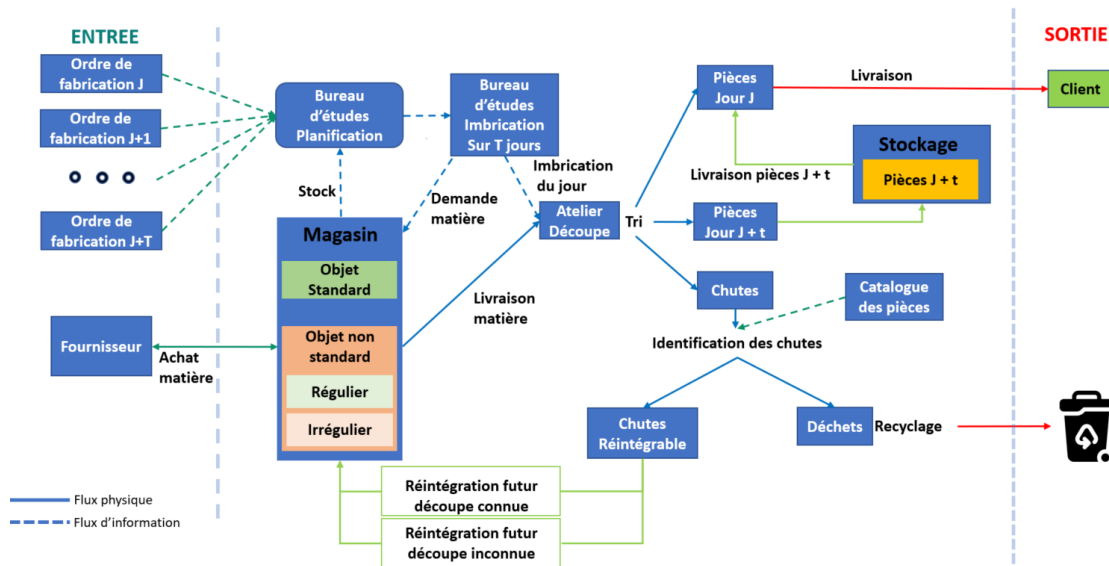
ENTREE

SORTIE

Ordre de fabrication J

Ordre de fabrication J+1

Ordre de fabrication J+T

Bureau d'études Planification

Bureau d'études Imbrication Sur T jours

Stock

Demande matière

Imbrication du jour

Atelier Découpe

Tri

Pièces Jour J

Livraison

Client

Stockage

Pièces J + t

Livraison pièces J + t

Pièces Jour J + t

Magasin

Objet Standard

Objet non standard

Régulier

Irrégulier

Fournisseur

Achat matière

Livraison matière

Chutes

Catalogue des pièces

Identification des chutes

Chutes Réintégrable

Déchets

Recyclage

Réintégration futur découpe connue

Réintégration futur découpe inconnue

Flux physique

Flux d'information